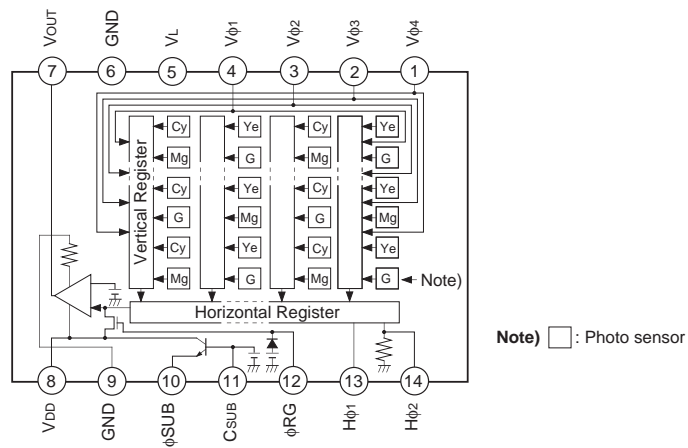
VOUT GND VL Vφ1 Vφ2 Vφ3 Vφ4

7 6 5 4 3 2 1

Cy Ye Cy Ye
Mg G Mg G
Cy Ye Cy Ye
G Mg G Mg
Cy Ye Cy Ye
Mg G Mg G

Vertical Register

Note)

Horizontal Register

8 9 10 11 12 13 14

VDD GND φSUB CSUB φRG Hφ1 Hφ2

Note) : Photo sensor